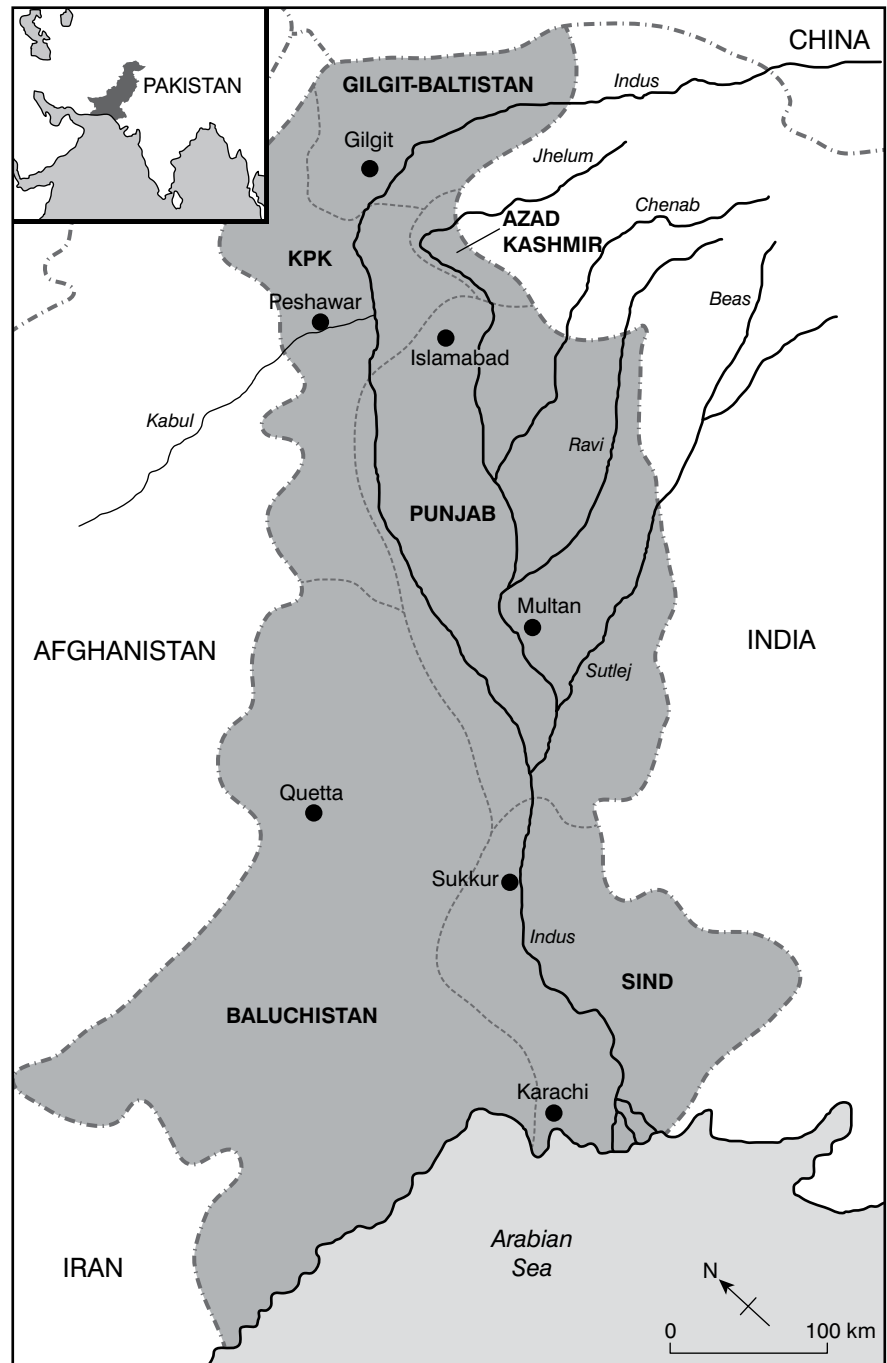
PAKISTAN

CHINA

GILGIT-BALTISTAN

Indus

Gilgit

Jhelum

Chenab

AZAD KASHMIR

KPK

Beas

Peshawar

Islamabad

Kabul

Ravi

PUNJAB

Multan

AFGHANISTAN

INDIA

Sutlej

Quetta

Sukkur

Indus

SIND

BALUCHISTAN

Karachi

IRAN

Arabian Sea

N

0

100 km